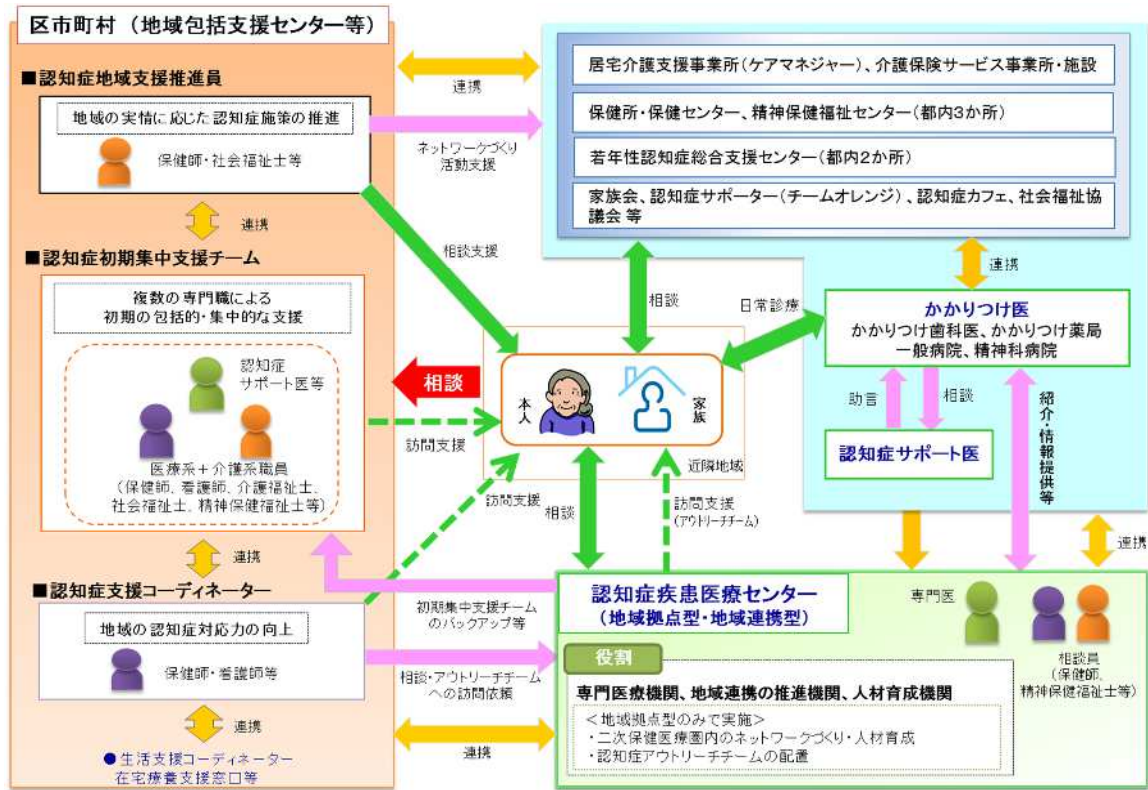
区市町村（地域包括支援センター等）

■認知症地域支援推進員

地域の実情に応じた認知症施策の推進

保健師・社会福祉士等

連携

■認知症初期集中支援チーム

複数の専門職による
初期の包括的・集中的な支援

認知症
サポート医等

医療系＋介護系職員
（保健師、看護師、介護福祉士、社会福祉士、精神保健福祉士等）

連携

■認知症支援コーディネーター

地域の認知症対応力の向上

保健師・看護師等

連携

●生活支援コーディネーター
在宅療養支援窓口等

連携

ネットワークづくり
活動支援

居宅介護支援事業所（ケアマネジャー）、介護保険サービス事業所・施設

保健所・保健センター、精神保健福祉センター（都内3か所）

若年性認知症総合支援センター（都内2か所）

家族会、認知症サポーター（チームオレンジ）、認知症カフェ、社会福祉協議会 等

相談支援

相談

日常診療

連携

かかりつけ医
かかりつけ歯科医、かかりつけ薬局
一般病院、精神科病院

相談

本人

家族

訪問支援

近隣地域

助言

相談

認知症サポート医

紹介・情報提供等

訪問支援

相談

訪問支援
（アウトリーチチーム）

連携

初期集中支援チーム
のバックアップ等

認知症疾患医療センター
（地域拠点型・地域連携型）

専門医

相談・アウトリーチチーム
への訪問依頼

役割

専門医療機関、地域連携の推進機関、人材育成機関

＜地域拠点型のみで実施＞
・二次保健医療圏内のネットワークづくり・人材育成
・認知症アウトリーチチームの配置

相談員
（保健師、
精神保健福祉士等）

連携